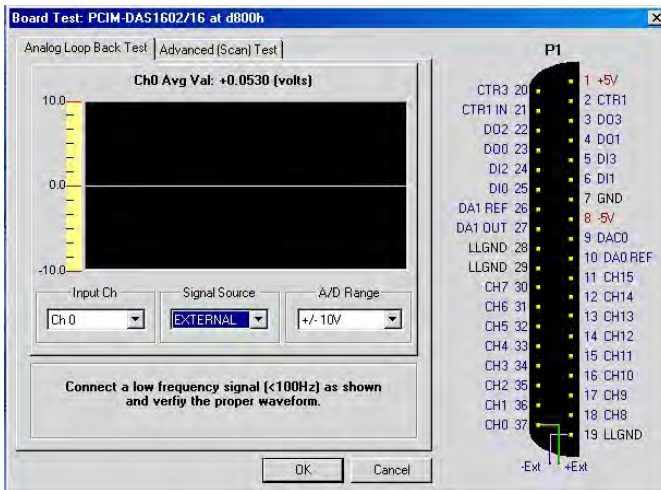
Board Test: PCIM-DAS1602/16 at d800h

Analog Loop Back Test | Advanced (Scan) Test

Ch0 Avg Val: +0.0530 (volts)

10.0
0.0
-10.0

Input Ch
Ch 0

Signal Source
EXTERNAL

A/D Range
+/- 10V

Connect a low frequency signal (<100Hz) as shown and verfiy the proper waveform.

OK
Cancel

P1

CTR3 20
CTR1 IN 21
DO2 22
DO0 23
DI2 24
DI0 25
DA1 REF 26
DA1 OUT 27
LLGND 28
LLGND 29
CH7 30
CH6 31
CH5 32
CH4 33
CH3 34
CH2 35
CH1 36
CH0 37

1 +5V
2 CTR1
3 DO3
4 DO1
5 DI3
6 DI1
7 GND
8 -5V
9 DAC0
10 DA0 REF
11 CH15
12 CH14
13 CH13
14 CH12
15 CH11
16 CH10
17 CH9
18 CH8
19 LLGND

-Ext
+Ext